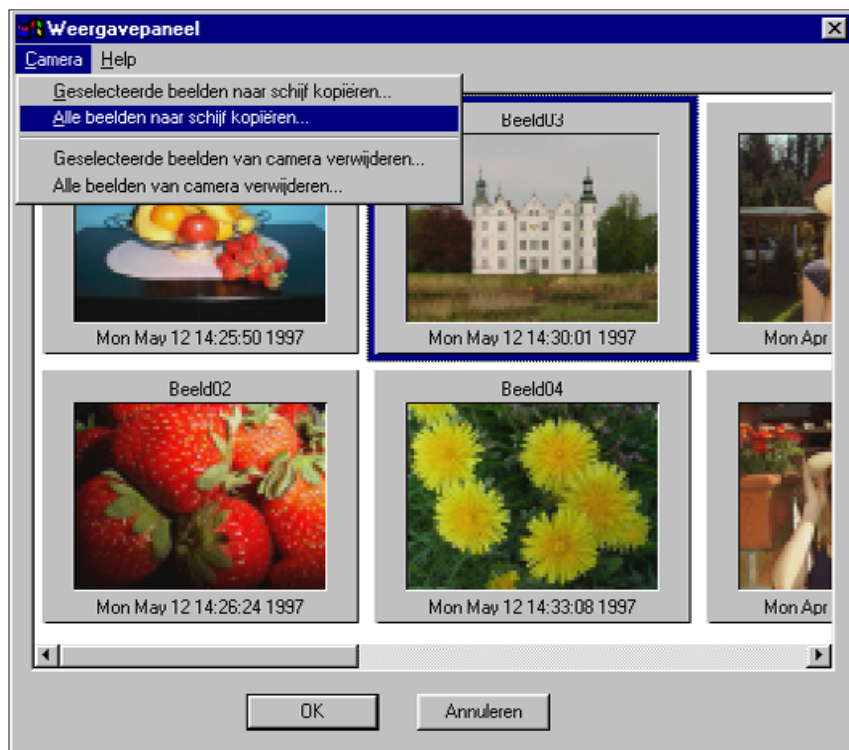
Weergavepaneel

Camera Help

Geselecteerde beelden naar schijf kopiëren...
Alle beelden naar schijf kopiëren...
Geselecteerde beelden van camera verwijderen...
Alle beelden van camera verwijderen...

Beeld03

Mon May 12 14:25:50 1997

Mon May 12 14:30:01 1997

Mon Apr

Beeld02

Beeld04

Mon May 12 14:26:24 1997

Mon May 12 14:33:08 1997

Mon Apr

OK

Annuleren